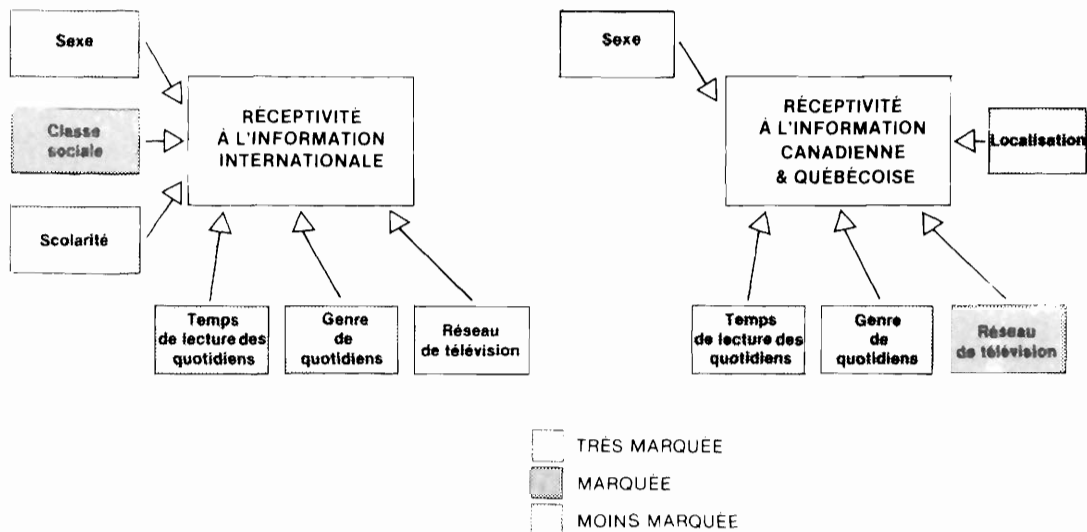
Sexe

Classe sociale

Scolarité

RÉCEPTIVITÉ À L'INFORMATION INTERNATIONALE

Temps de lecture des quotidiens

Genre de quotidiens

Réseau de télévision

Sexe

RÉCEPTIVITÉ À L'INFORMATION CANADIENNE & QUÉBÉCOISE

Localisation

Temps de lecture des quotidiens

Genre de quotidiens

Réseau de télévision

TRÈS MARQUÉE

MARQUÉE

MOINS MARQUÉE